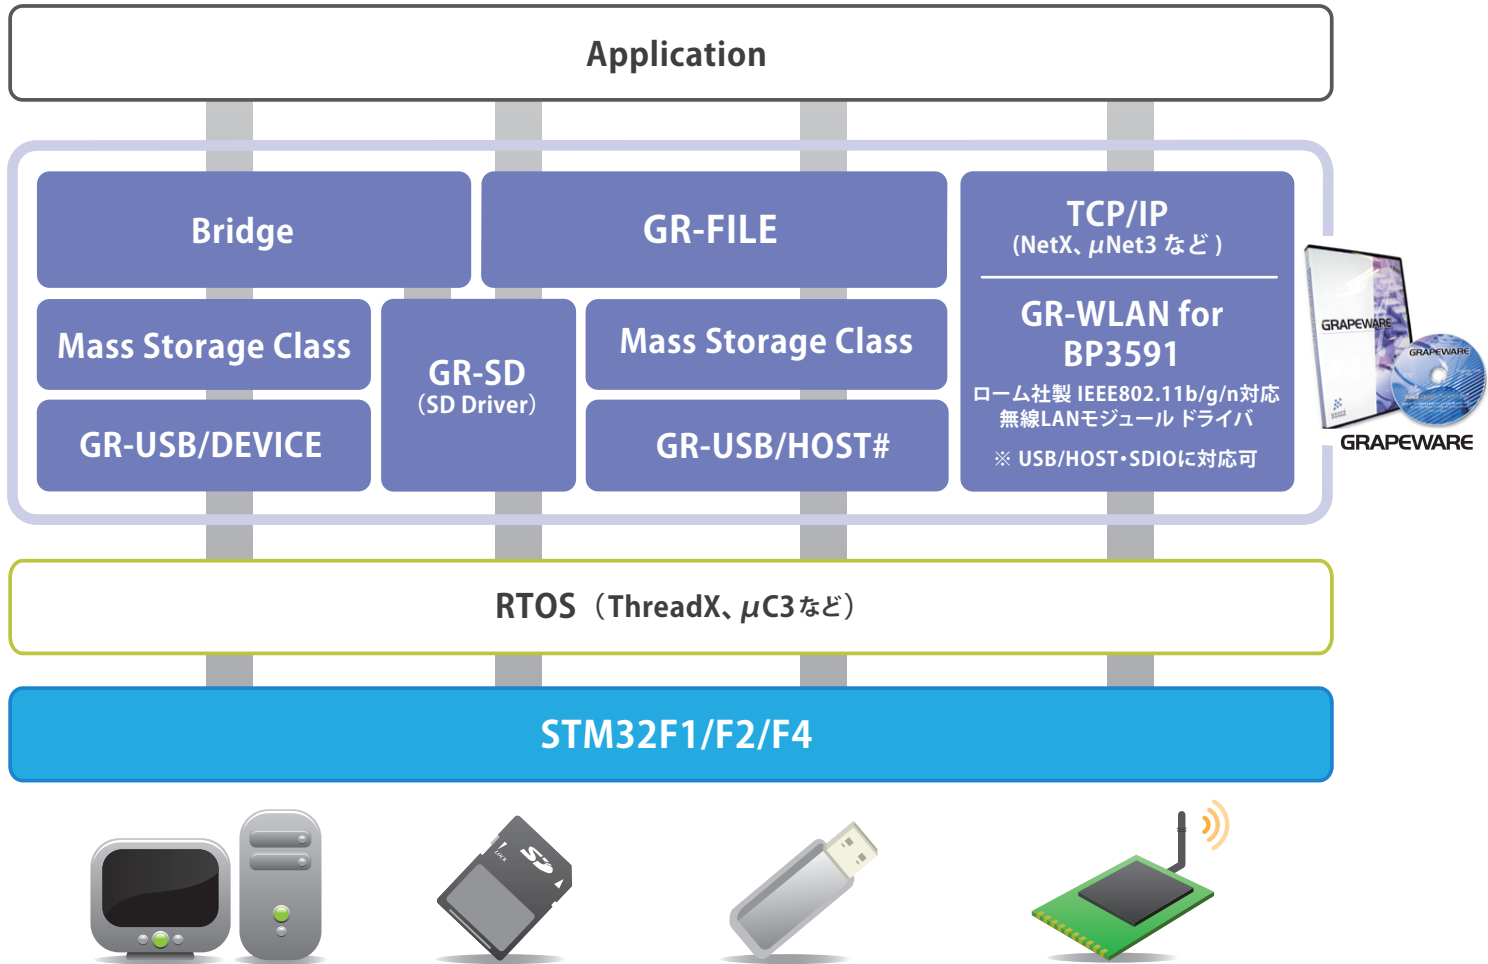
Application

Bridge

GR-FILE

TCP/IP
(NetX、$\mu$Net3 など)

Mass Storage Class

GR-USB/DEVICE

GR-SD
(SD Driver)

Mass Storage Class

GR-USB/HOST#

GR-WLAN for BP3591
ローム社製 IEEE802.11b/g/n対応 無線LANモジュール ドライバ
※ USB/HOST・SDIOに対応可

GRAPEWARE
GRAPEWARE
GRAPEWARE

RTOS(ThreadX、$\mu$C3など)

STM32F1/F2/F4

SD